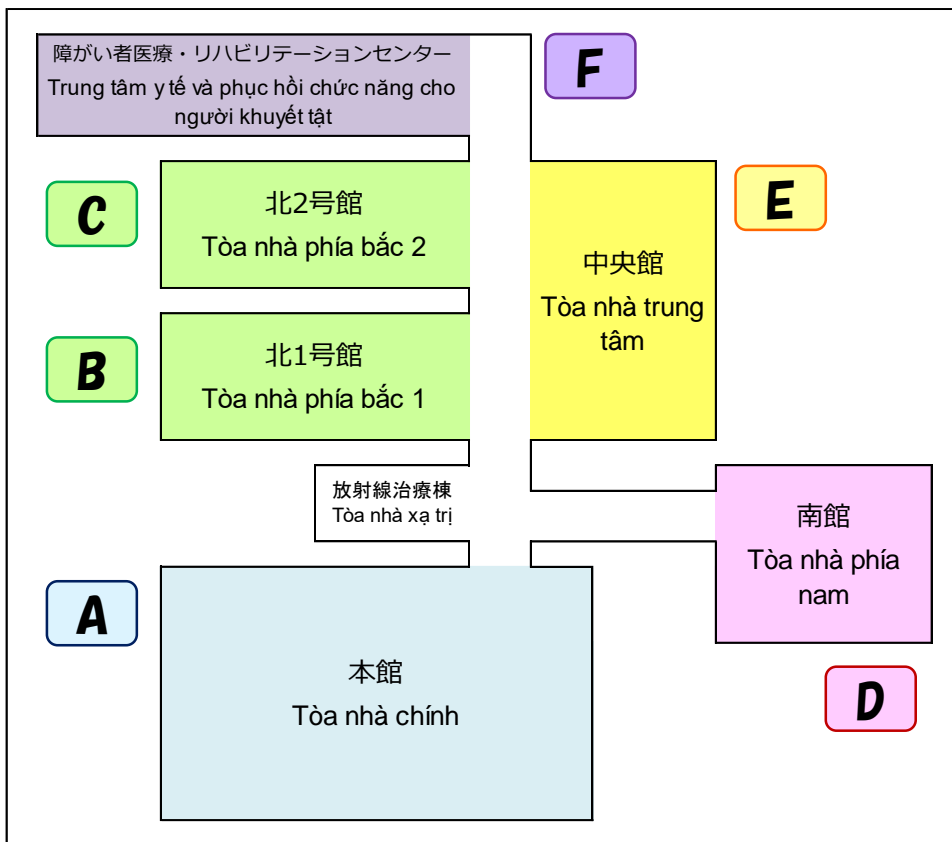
障がい者医療・リハビリテーションセンター
Trung tâm y tế và phục hồi chức năng cho người khuyết tật

F

C

北2号館
Tòa nhà phía bắc 2

E

中央館
Tòa nhà trung tâm

B

北1号館
Tòa nhà phía bắc 1

放射線治療棟
Tòa nhà xạ trị

南館
Tòa nhà phía nam

A

本館
Tòa nhà chính

D